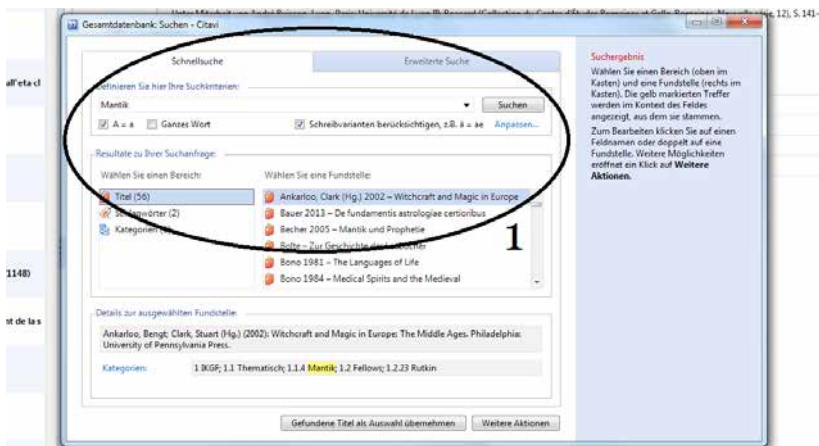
Gesamtdatenbank: Suchen - Citavi

Schnellsuche | Erweiterte Suche

Definieren Sie hier Ihre Suchkriterien:

Mantik

Suchen

A = a   Ganzes Wort   Schreibvarianten berücksichtigen, z.B. ä = ae   Anpassen...

Resultate zu Ihrer Suchanfrage:

Wählen Sie einen Bereich:

Titel (56)

Schlagwörter (2)

Kategorien (1)

Wählen Sie eine Fundstelle:

Ankarloo, Clark (Hg.) 2002 – Witchcraft and Magic in Europe

Bauer 2013 – De fundamentis astrologiae certioribus

Becher 2005 – Mantik und Prophetie

Bolte – Zur Geschichte der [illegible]

Bono 1981 – The Languages of Life

Bono 1984 – Medical Spirits and the Medieval

1

Details zur ausgewählten Fundstelle:

Ankarloo, Bengt; Clark, Stuart (Hg.) (2002): Witchcraft and Magic in Europe: The Middle Ages. Philadelphia: University of Pennsylvania Press.

Kategorien: 1 IKGF; 1.1 Thematisch; 1.1.4 Mantik; 1.2 Fellows; 1.2.23 Rutkin

Gefundene Titel als Auswahl übernehmen   Weitere Aktionen

Suchergebnis

Wählen Sie einen Bereich (oben im Kasten) und eine Fundstelle (rechts im Kasten). Die gelb markierten Treffer werden im Kontext des Feldes angezeigt, aus dem sie stammen.

Zum Bearbeiten klicken Sie auf einen Feldnamen oder doppelt auf eine Fundstelle. Weitere Möglichkeiten eröffnet ein Klick auf Weitere Aktionen.

all'eta cl

1148)

nt de la s

12), S. 141-